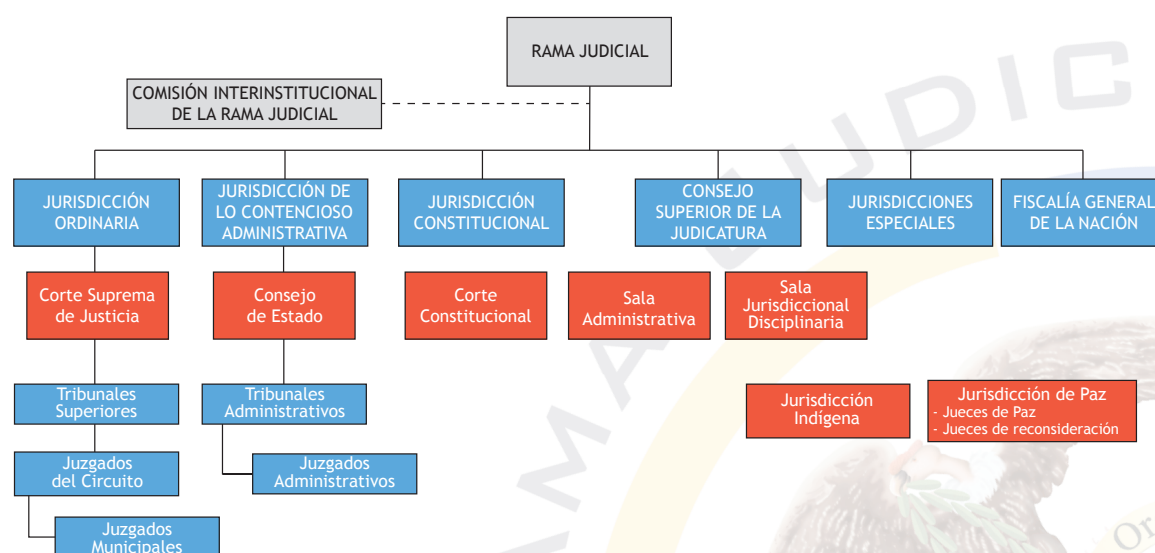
RAMA JUDICIAL

COMISIÓN INTERINSTITUCIONAL DE LA RAMA JUDICIAL

JURISDICCIÓN ORDINARIA

JURISDICCIÓN DE LO CONTENCIOSO ADMINISTRATIVA

JURISDICCIÓN CONSTITUCIONAL

CONSEJO SUPERIOR DE LA JUDICATURA

JURISDICCIONES ESPECIALES

FISCALÍA GENERAL DE LA NACIÓN

Corte Suprema de Justicia

Consejo de Estado

Corte Constitucional

Sala Administrativa

Sala Jurisdiccional Disciplinaria

Tribunales Superiores

Tribunales Administrativos

Jurisdicción Indígena

Jurisdicción de Paz
- Jueces de Paz
- Jueces de reconsideración

Juzgados del Circuito

Juzgados Administrativos

Juzgados Municipales

RAMA JUDIC